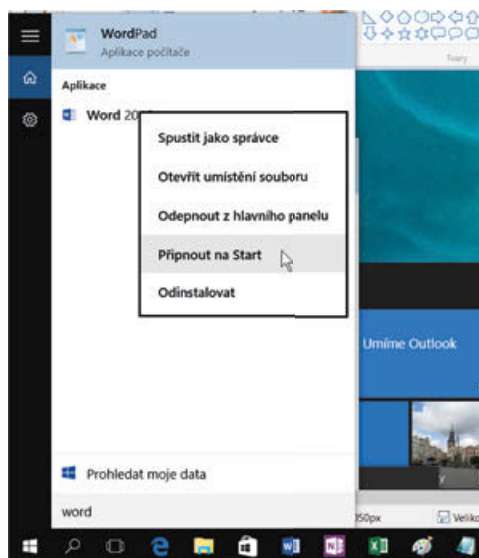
WordPad
Aplikace počítače

Aplikace

Word 20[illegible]

Spustit jako správce

Otevřít umístění souboru

Odepnout z hlavního panelu

Připnout na Start

Odinstalovat

Tvary

Umíme Outlook

Prohledat moje data

word

350px

Veliko